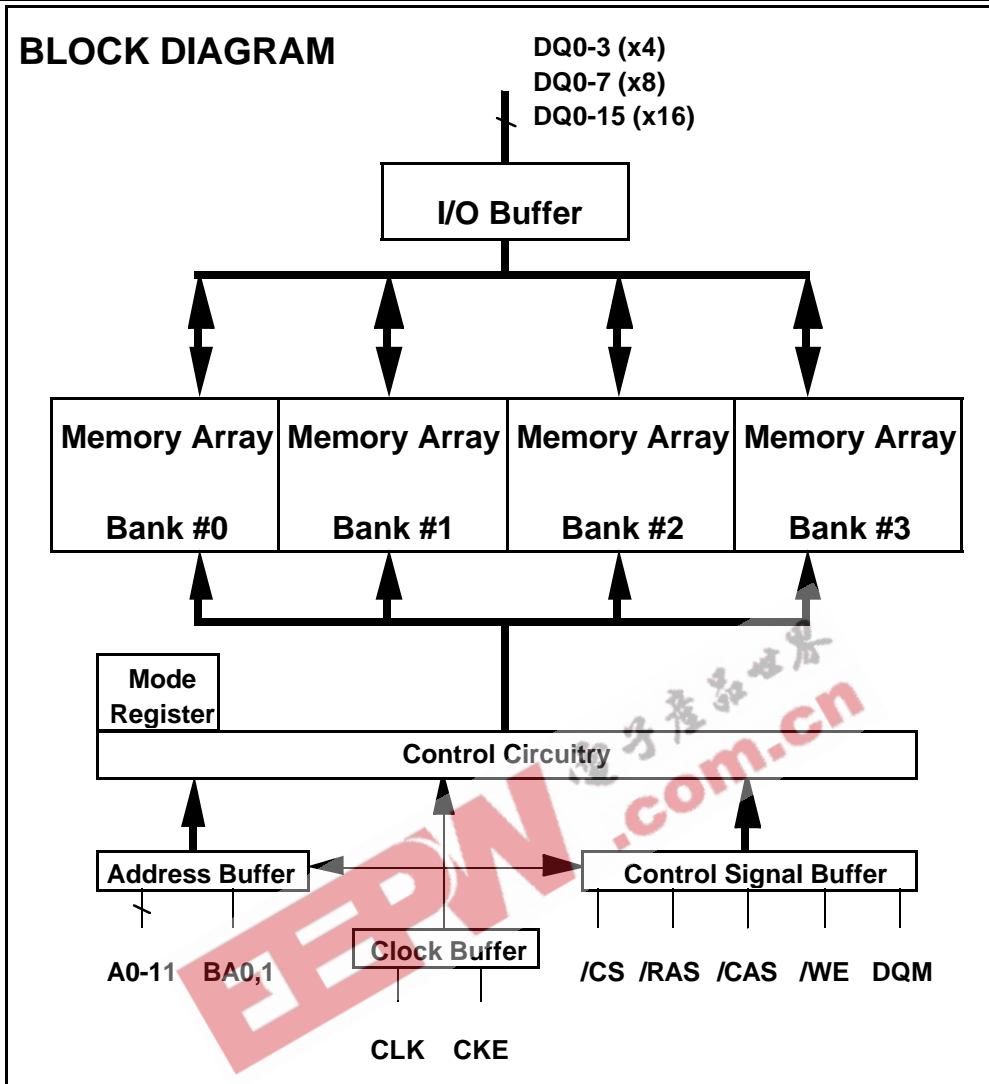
BLOCK DIAGRAM

DQ0-3 (x4)
DQ0-7 (x8)
DQ0-15 (x16)

I/O Buffer

Memory Array Bank #0

Memory Array Bank #1

Memory Array Bank #2

Memory Array Bank #3

Mode Register

Control Circuitry

Address Buffer

Control Signal Buffer

Clock Buffer

A0-11 BA0,1

/CS /RAS /CAS /WE DQM

CLK CKE

电子产品世界
EEPW.com.cn